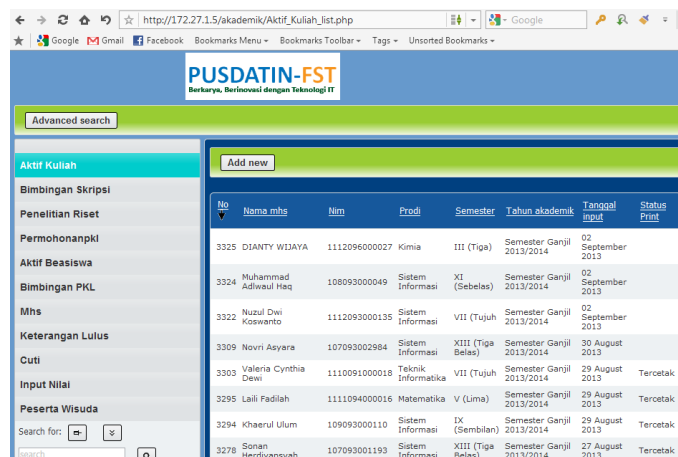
http://172.27.1.5/akademik/Aktif_Kuliah_list.php

Google

Google Gmail Facebook Bookmarks Menu Bookmarks Toolbar Tags Unsorted Bookmarks

PUSDATIN-FST
Berkarya, Berinovasi dengan Teknologi IT

Advanced search

Aktif Kuliah
Bimbingan Skripsi
Penelitian Riset
Permohonanpkl
Aktif Beasiswa
Bimbingan PKL
Mhs
Keterangan Lulus
Cuti
Input Nilai
Peserta Wisuda

Search for:

search

Add new

| No | Nama mhs | Nim | Prodi | Semester | Tahun akademik | Tanggal input | Status Print |
|---|---|---|---|---|---|---|---|
| 3325 | DIANTY WIJAYA | 1112096000027 | Kimia | III (Tiga) | Semester Ganjil 2013/2014 | 02 September 2013 | |
| 3324 | Muhammad Adlwaul Haq | 108093000049 | Sistem Informasi | XI (Sebelas) | Semester Ganjil 2013/2014 | 02 September 2013 | |
| 3322 | Nuzul Dwi Koswanto | 1112093000135 | Sistem Informasi | VII (Tujuh | Semester Ganjil 2013/2014 | 02 September 2013 | |
| 3309 | Novri Asyara | 107093002984 | Sistem Informasi | XIII (Tiga Belas) | Semester Ganjil 2013/2014 | 30 August 2013 | |
| 3303 | Valeria Cynthia Dewi | 1110091000018 | Teknik Informatika | VII (Tujuh | Semester Ganjil 2013/2014 | 29 August 2013 | Tercetak |
| 3295 | Laili Fadilah | 1111094000016 | Matematika | V (Lima) | Semester Ganjil 2013/2014 | 29 August 2013 | Tercetak |
| 3294 | Khaerul Ulum | 109093000110 | Sistem Informasi | IX (Sembilan) | Semester Ganjil 2013/2014 | 29 August 2013 | Tercetak |
| 3278 | Sonan Herdiyansyah | 107093001193 | Sistem Informasi | XIII (Tiga Belas) | Semester Ganjil 2013/2014 | 27 August 2013 | Tercetak |